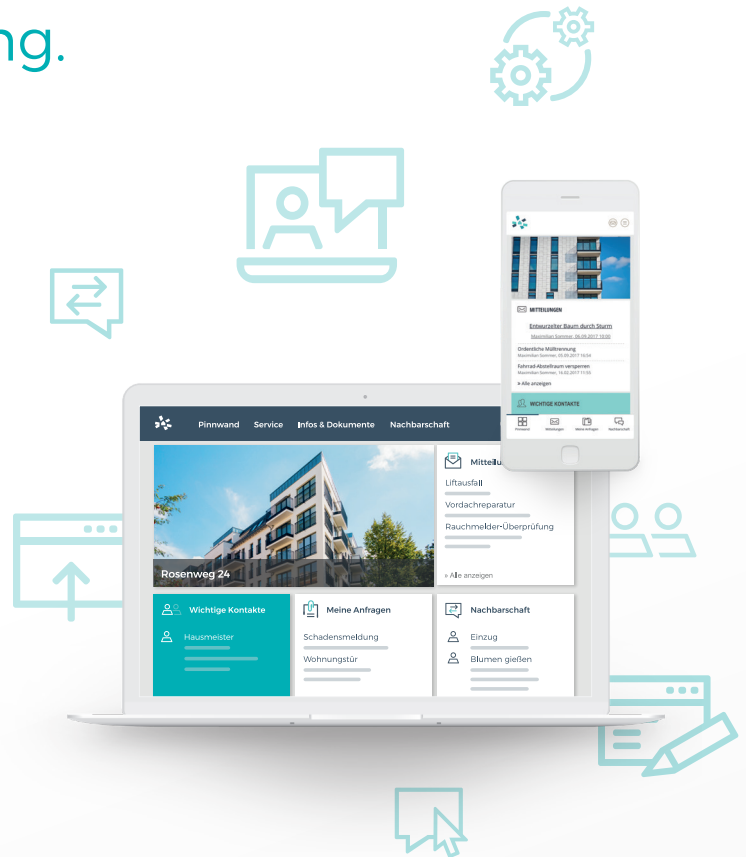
ng.

Pinnwand Service Infos & Dokumente Nachbarschaft

Rosenweg 24

Mitteilu

Liftausfall

Vordachreparatur

Rauchmelder-Überprüfung

» Alle anzeigen

Wichtige Kontakte

Hausmeister

Meine Anfragen

Schadensmeldung

Wohnungstür

Nachbarschaft

Einzug

Blumen gießen

MITTEILUNGEN

Entwurzelter Baum durch Sturm

Maximilian Sommer, 06.09.2017 10:00

Ordentliche Mülltrennung

Maximilian Sommer, 25.09.2017 16:54

Fahrrad-Abstellraum versperren

Maximilian Sommer, 14.02.2017 11:50

» Alle anzeigen

WICHTIGE KONTAKTE

Pinnwand Mitteilungen Meine Anfragen Nachbarschaft